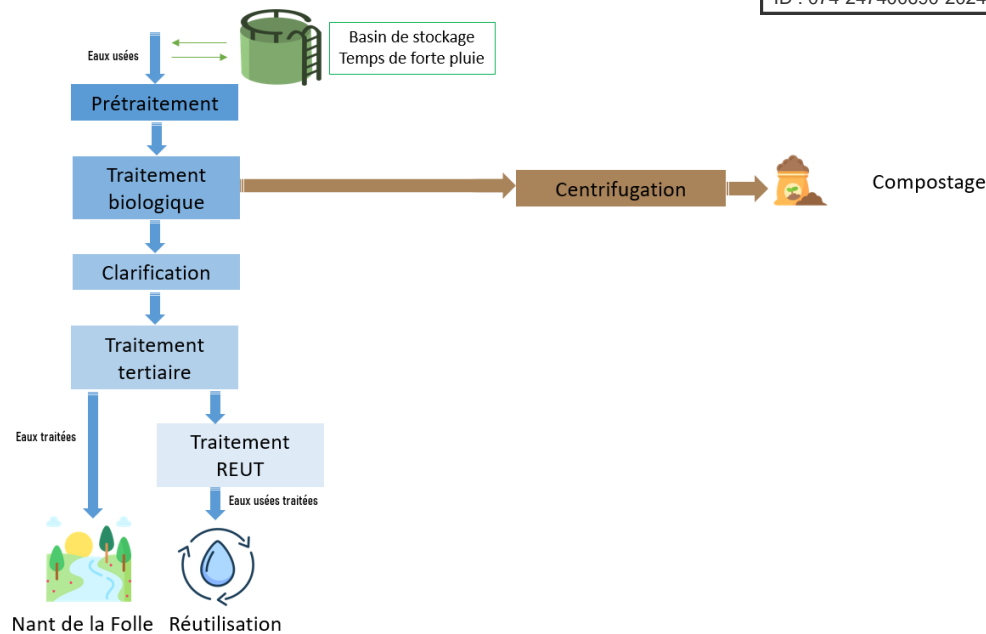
ID : 074-247400690-2024

Eaux usées

Basin de stockage
Temps de forte pluie

Prétraitement

Traitement biologique

Centrifugation

Compostage

Clarification

Traitement tertiaire

Eaux traitées

Traitement REUT

Eaux usées traitées

Nant de la Folle

Réutilisation